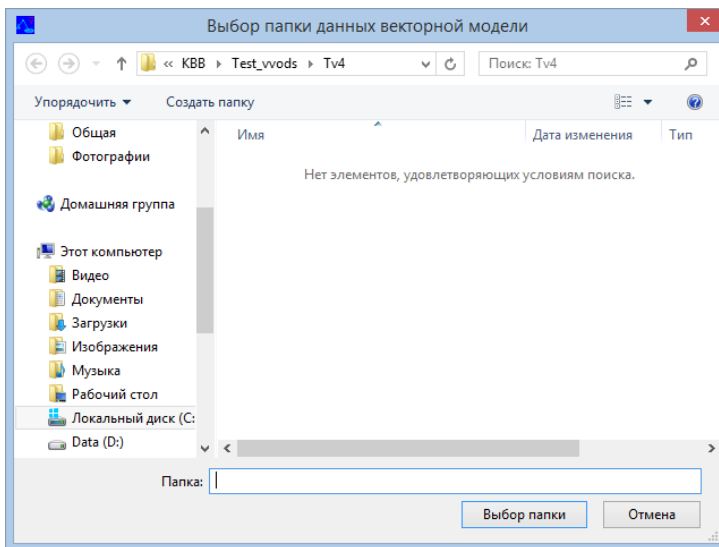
Выбор папки данных векторной модели

« KBB ▸ Test_vvods ▸ Tv4

Поиск: Tv4

Упорядочить ▾ Создать папку

Общая
Фотографии

Домашняя группа

Этот компьютер
Видео
Документы
Загрузки
Изображения
Музыка
Рабочий стол
Локальный диск (C:
Data (D:)

Имя
Дата изменения
Тип

Нет элементов, удовлетворяющих условиям поиска.

Папка:

Выбор папки
Отмена